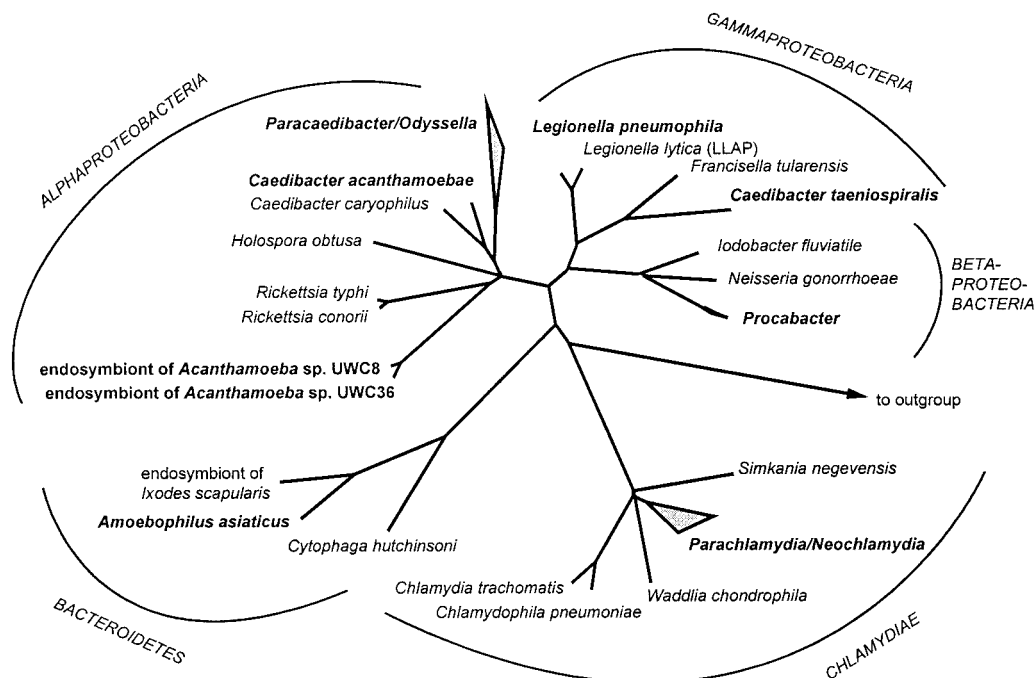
GAMMAPROTEOBACTERIA

ALPHAPROTEOBACTERIA

Paracaedibacter/Odyssella

Legionella pneumophila

Legionella lytica (LLAP)

Francisella tularensis

Caedibacter acanthamoebae

Caedibacter caryophilus

Caedibacter taeniospiralis

Holospora obtusa

Iodobacter fluviatile

BETA-PROTEO-BACTERIA

Neisseria gonorrhoeae

Rickettsia typhi

Rickettsia conorii

Procabacter

endosymbiont of Acanthamoeba sp. UWC8

endosymbiont of Acanthamoeba sp. UWC36

to outgroup

Simkania negevensis

endosymbiont of Ixodes scapularis

Amoebophilus asiaticus

Parachlamydia/Neochlamydia

Cytophaga hutchinsoni

Chlamydia trachomatis

Waddlia chondrophila

Chlamydophila pneumoniae

BACTEROIDETES

CHLAMYDIAE